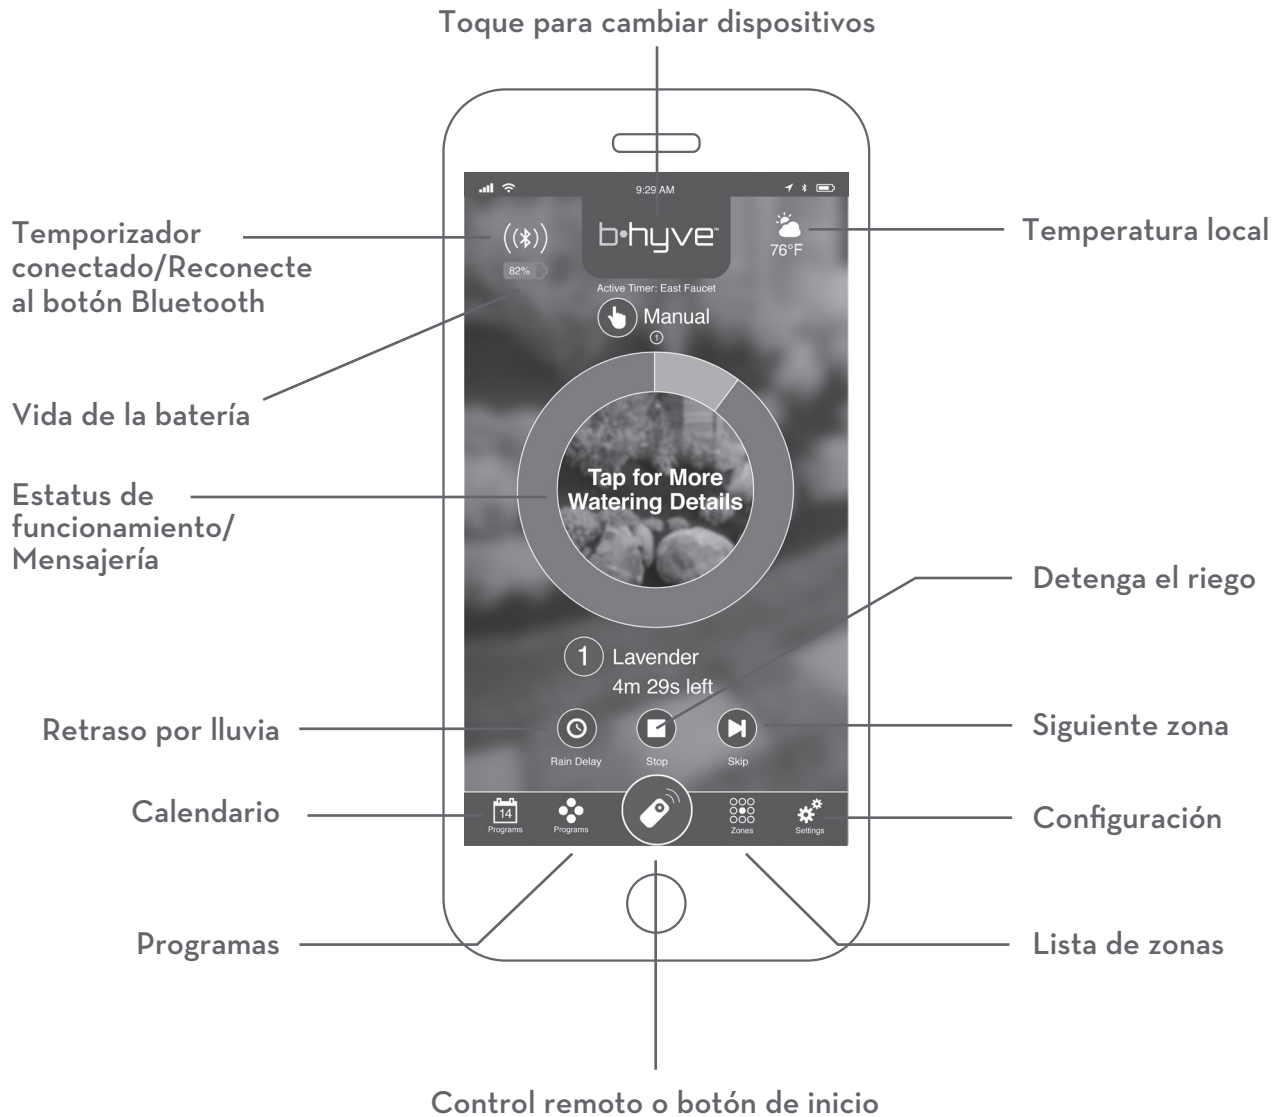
Toque para cambiar dispositivos

9:29 AM

Temporizador conectado/Reconecte al botón Bluetooth

82%

b·hyve

76°F

Temperatura local

Active Timer: East Faucet

Manual

1

Vida de la batería

Estatus de funcionamiento/ Mensajería

Tap for More Watering Details

Detenga el riego

1 Lavender

4m 29s left

Retraso por lluvia

Rain Delay

Stop

Skip

Siguiente zona

Calendario

14

Programs

Programs

Zones

Settings

Configuración

Programas

Lista de zonas

Control remoto o botón de inicio